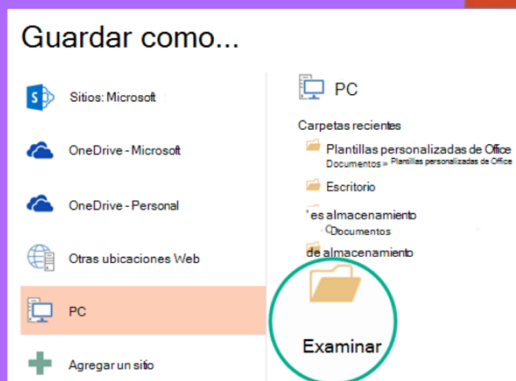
Guardar como...

Sitios: Microsoft

OneDrive - Microsoft

OneDrive - Personal

Otras ubicaciones Web

PC

Agregar un sitio

PC

Carpetas recientes

Plantillas personalizadas de Office
Documentos » Plantillas personalizadas de Office

Escritorio

'es almacenamiento
Documentos

de almacenamiento

Examinar